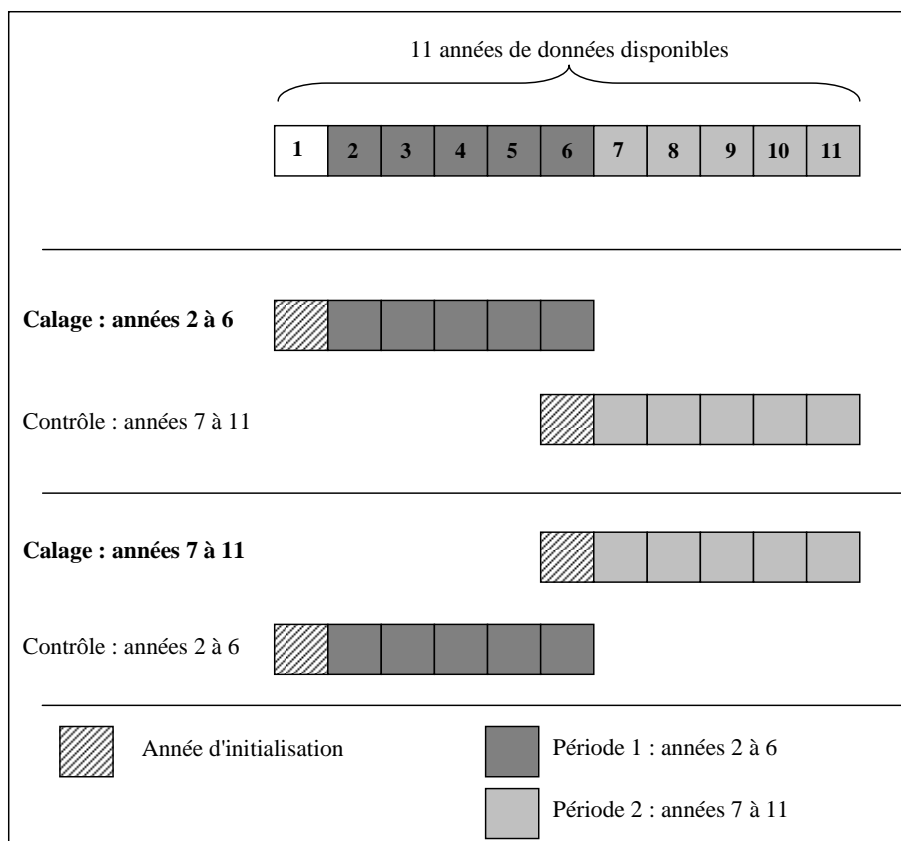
11 années de données disponibles

| 1 | 2 | 3 | 4 | 5 | 6 | 7 | 8 | 9 | 10 | 11 |
|---|---|---|---|---|---|---|---|---|---|---|

**Calage : années 2 à 6**

Contrôle : années 7 à 11

**Calage : années 7 à 11**

Contrôle : années 2 à 6

Année d'initialisation

Période 1 : années 2 à 6

Période 2 : années 7 à 11